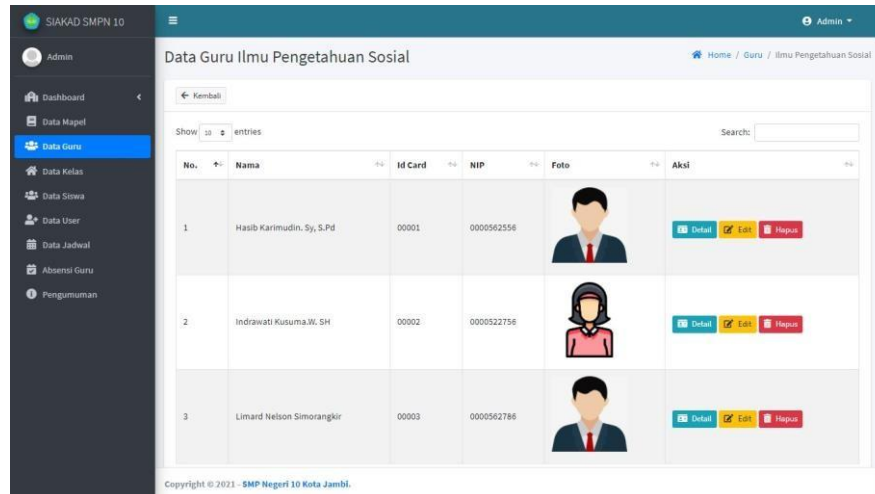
SIAKAD SMPN 10

Admin

Dashboard

Data Mapel

Data Guru

Data Kelas

Data Siswa

Data User

Data Jadwal

Absensi Guru

Pengumuman

Admin

Data Guru Ilmu Pengetahuan Sosial

Home / Guru / Ilmu Pengetahuan Sosial

← Kembali

Show 10 entries

Search:

| No. | Nama | Id Card | NIP | Foto | Aksi |
|---|---|---|---|---|---|
| 1 | Hasib Karimudin. Sy, S.Pd | 00001 | 0000562556 | | Detail Edit Hapus |
| 2 | Indrawati Kusuma.W. SH | 00002 | 0000522756 | | Detail Edit Hapus |
| 3 | Limard Nelson Simorangkir | 00003 | 0000562786 | | Detail Edit Hapus |

Copyright © 2021 - SMP Negeri 10 Kota Jambi.